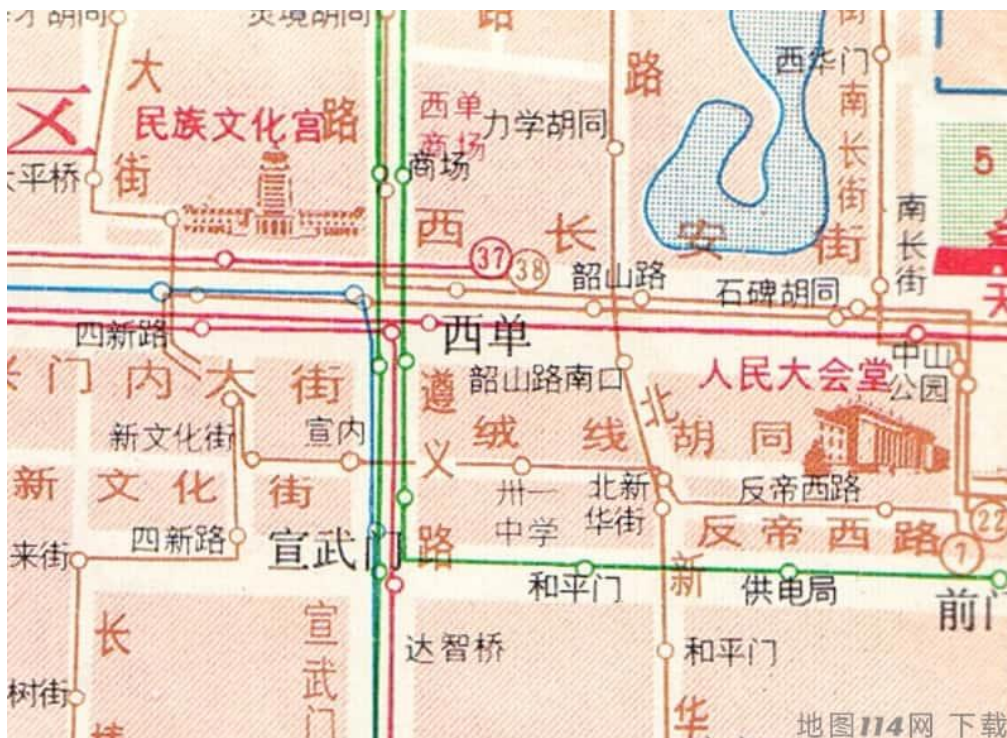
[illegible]胡同
灵境胡同
路
大
民族文化宫路
街
太平桥
西单商场
力学胡同
商场
西
长
安
街
西华门
南长街
南长街
5
37
38
韶山路
石碑胡同
四新路
西单
门内大街
遵
义
韶山路南口
北
人民大会堂
中山公园
新文化街
宣内
绒
线
胡
同
新
文
化
街
卅一中学
北新华街
反帝西路
四新路
宣武门
路
反帝西路
22
7
来街
和平门
新
供电局
前门
长
宣武门
达智桥
和平门
树街
华
地图114网 下载